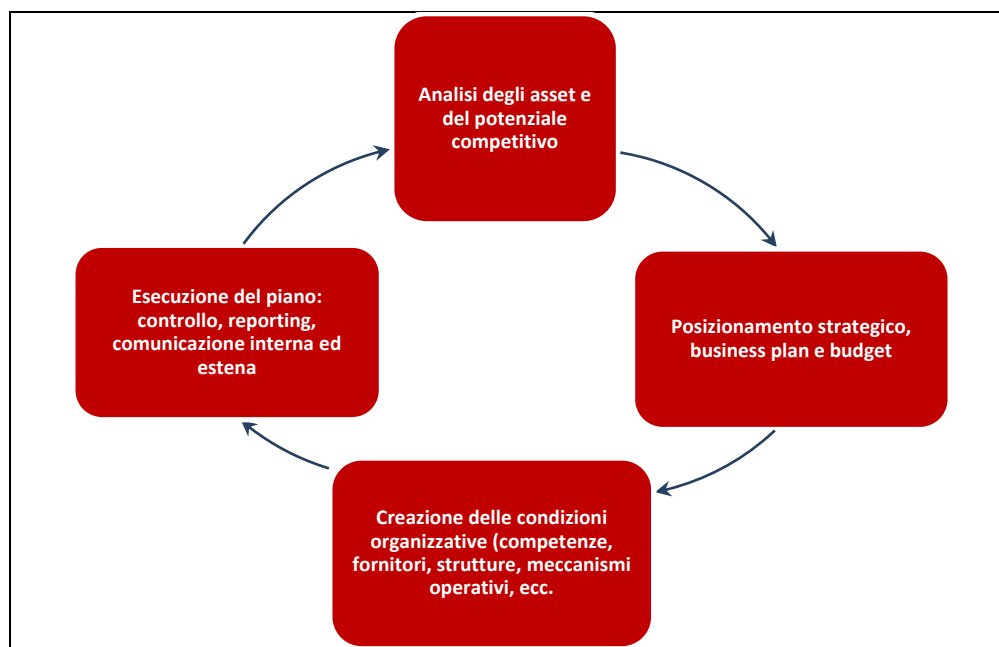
Analisi degli asset e del potenziale competitivo

Posizionamento strategico, business plan e budget

Creazione delle condizioni organizzative (competenze, fornitori, strutture, meccanismi operativi, ecc.

Esecuzione del piano: controllo, reporting, comunicazione interna ed estena